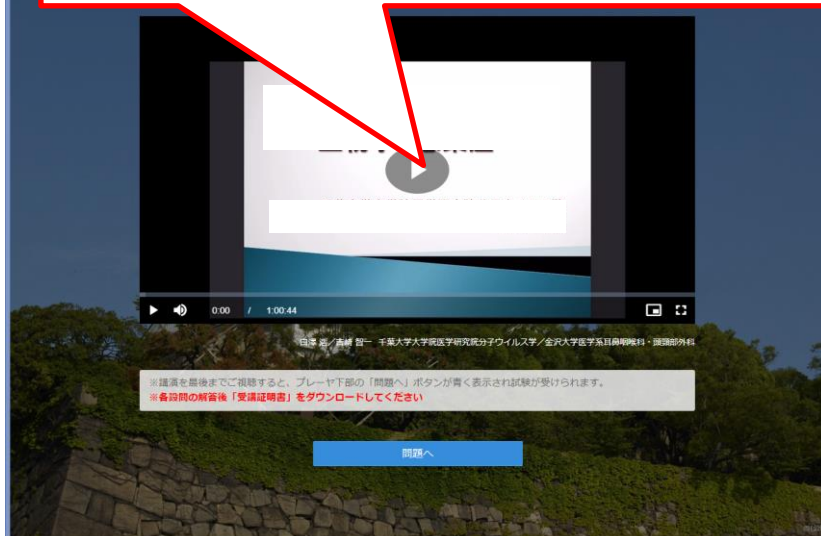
0:00 / 1:00:44

白澤 浩／吉崎 智一　千葉大学大学院医学研究院分子ウイルス学／金沢大学医学系耳鼻咽喉科・頭頸部外科

※講演を最後までご視聴すると、プレーヤ下部の「問題へ」ボタンが青く表示され試験が受けられます。
※各設問の解答後「受講証明書」をダウンロードしてください

問題へ